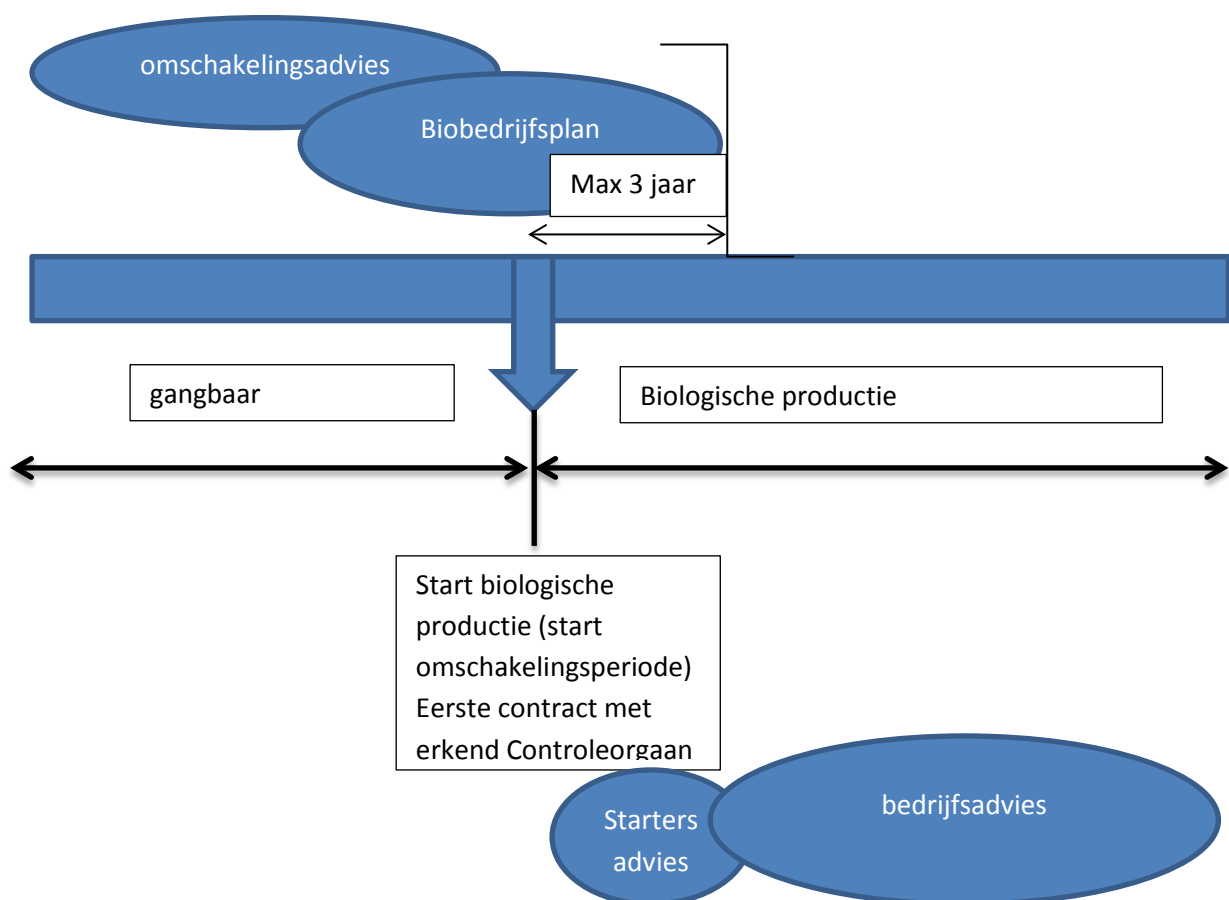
omschakelingsadvies

Biobedrijfsplan

Max 3 jaar

gangbaar

Biologische productie

Start biologische productie (start omschakelingsperiode) Eerste contract met erkend Controleorgaan

Starters advies

bedrijfsadvies